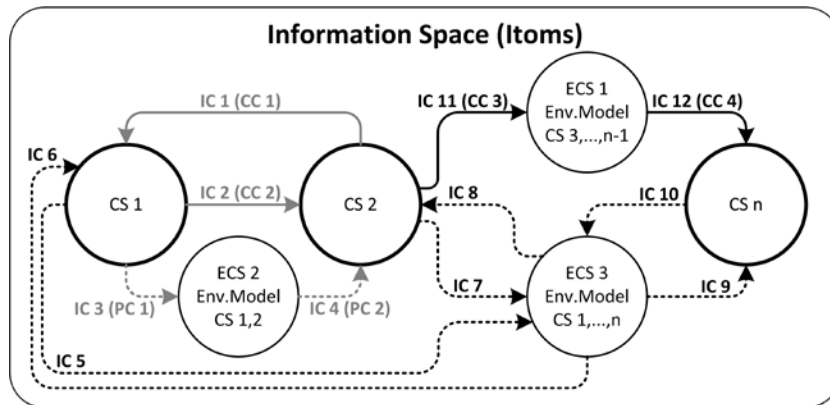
Information Space (Itoms)

IC 1 (CC 1)
IC 11 (CC 3)
ECS 1
Env.Model
CS 3,...,n-1
IC 12 (CC 4)
IC 6
CS 1
IC 2 (CC 2)
CS 2
IC 8
IC 10
CS n
ECS 2
Env.Model
CS 1,2
IC 3 (PC 1)
IC 4 (PC 2)
IC 7
ECS 3
Env.Model
CS 1,...,n
IC 9
IC 5